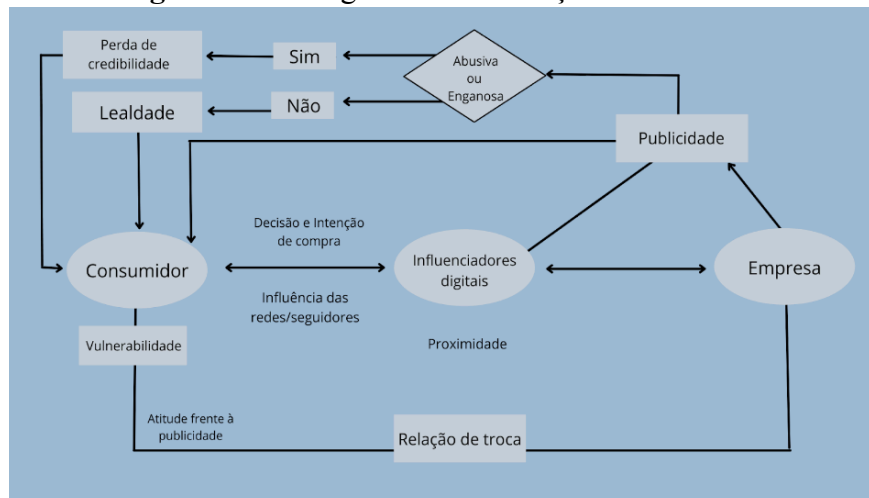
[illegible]

Perda de credibilidade

Sim

Abusiva ou Enganosa

Lealdade

Não

Publicidade

Decisão e Intenção de compra

Consumidor

Influenciadores digitais

Empresa

Influência das redes/seguidores

Vulnerabilidade

Proximidade

Atitude frente à publicidade

Relação de troca